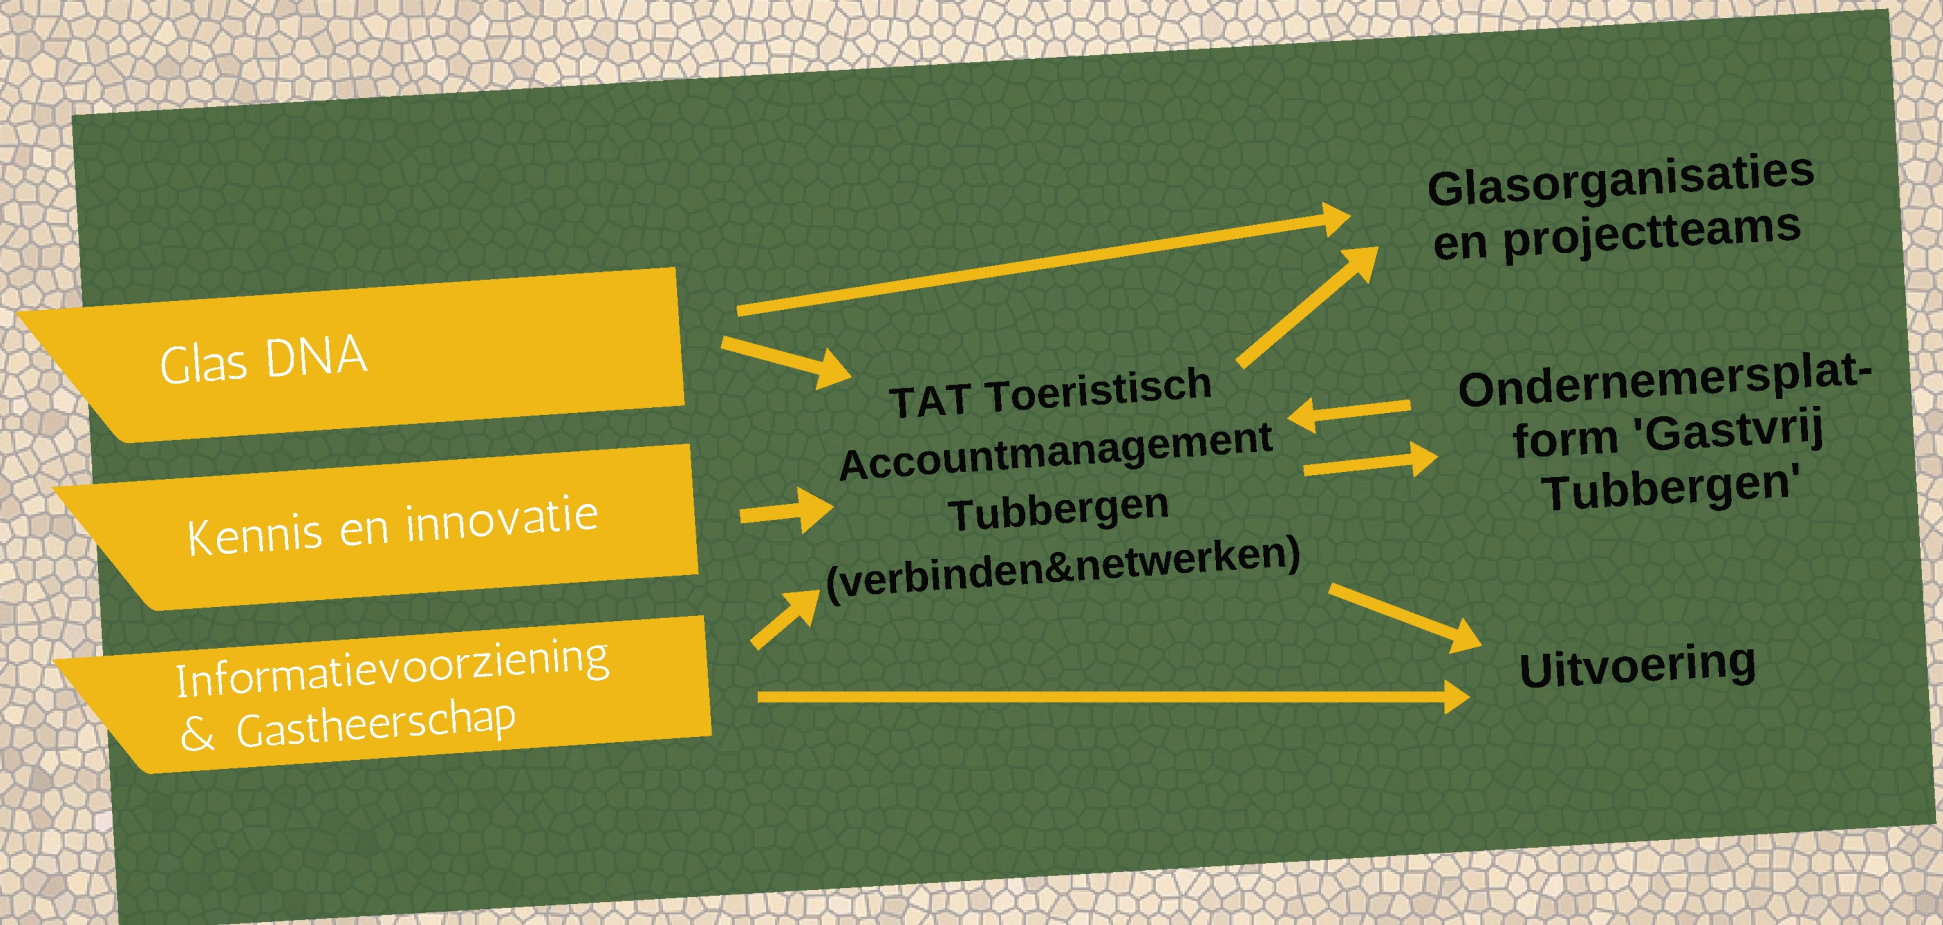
Glas DNA

Kennis en innovatie

Informatievoorziening & Gastheerschap

TAT Toeristisch Accountmanagement Tubbergen (verbinden&netwerken)

Glasorganisaties en projectteams

Ondernemersplatform 'Gastvrij Tubbergen'

Uitvoering